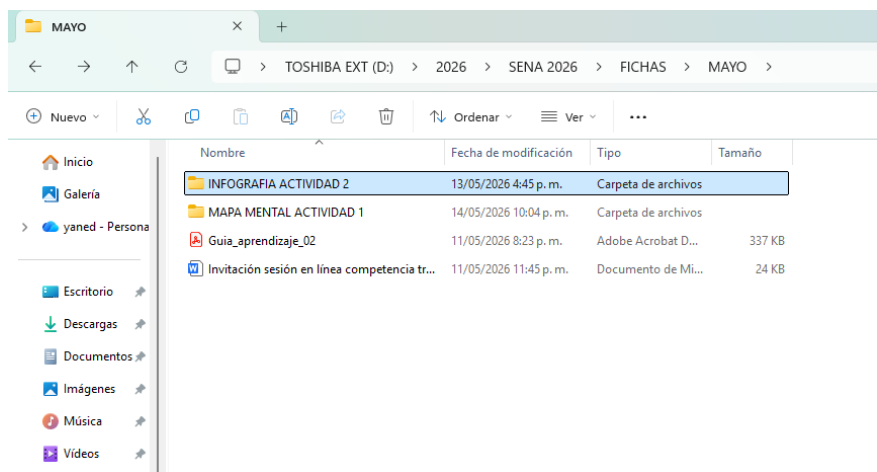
MAYO ×  +

← → ↑ C  > TOSHIBA EXT (D:) > 2026 > SENA 2026 > FICHAS > MAYO >

Nuevo  Ordenar  Ver  ...

Inicio
Galería
yaned - Persona

Escritorio
Descargas
Documentos
Imágenes
Música
Vídeos

| Nombre | Fecha de modificación | Tipo | Tamaño |
|---|---|---|---|
| INFOGRAFIA ACTIVIDAD 2 | 13/05/2026 4:45 p. m. | Carpeta de archivos | |
| MAPA MENTAL ACTIVIDAD 1 | 14/05/2026 10:04 p. m. | Carpeta de archivos | |
| Guia_aprendizaje_02 | 11/05/2026 8:23 p. m. | Adobe Acrobat D... | 337 KB |
| Invitación sesión en línea competencia tr... | 11/05/2026 11:45 p. m. | Documento de Mi... | 24 KB |